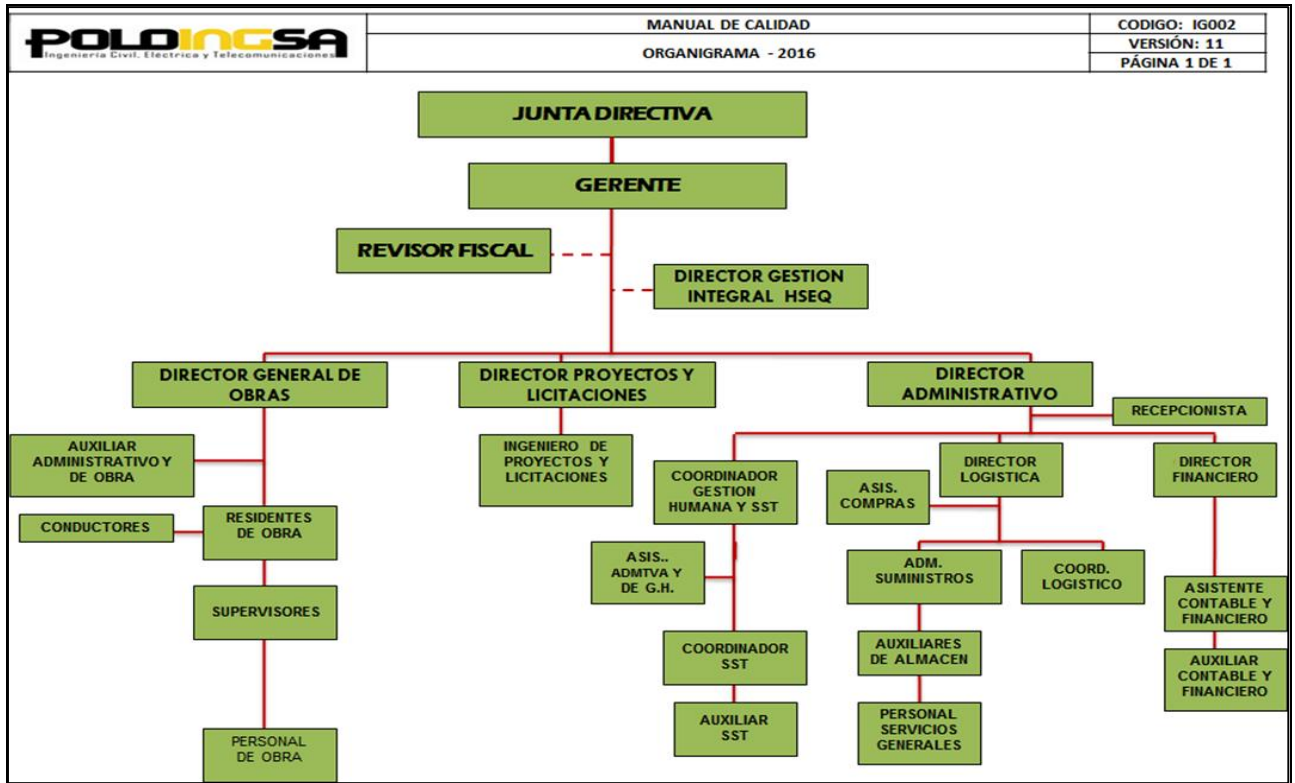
POLOINGSA
Ingeniería Civil, Electrica y Telecomunicaciones

| | MANUAL DE CALIDAD | CODIGO: IG002 |
|---|---|---|
| | ORGANIGRAMA - 2016 | VERSIÓN: 11 |
| | | PÁGINA 1 DE 1 |

JUNTA DIRECTIVA

GERENTE

REVISOR FISCAL

DIRECTOR GESTION INTEGRAL HSEQ

DIRECTOR GENERAL DE OBRAS

DIRECTOR PROYECTOS Y LICITACIONES

DIRECTOR ADMINISTRATIVO

RECEPCIONISTA

AUXILIAR ADMINISTRATIVO Y DE OBRA

CONDUCTORES

RESIDENTES DE OBRA

SUPERVISORES

PERSONAL DE OBRA

INGENIERO DE PROYECTOS Y LICITACIONES

COORDINADOR GESTION HUMANA Y SST

ASIS.. ADMTVA Y DE G.H.

COORDINADOR SST

AUXILIAR SST

ASIS. COMPRAS

DIRECTOR LOGISTICA

ADM. SUMINISTROS

COORD. LOGISTICO

AUXILIARES DE ALMACEN

PERSONAL SERVICIOS GENERALES

DIRECTOR FINANCIERO

ASISTENTE CONTABLE Y FINANCIERO

AUXILIAR CONTABLE Y FINANCIERO